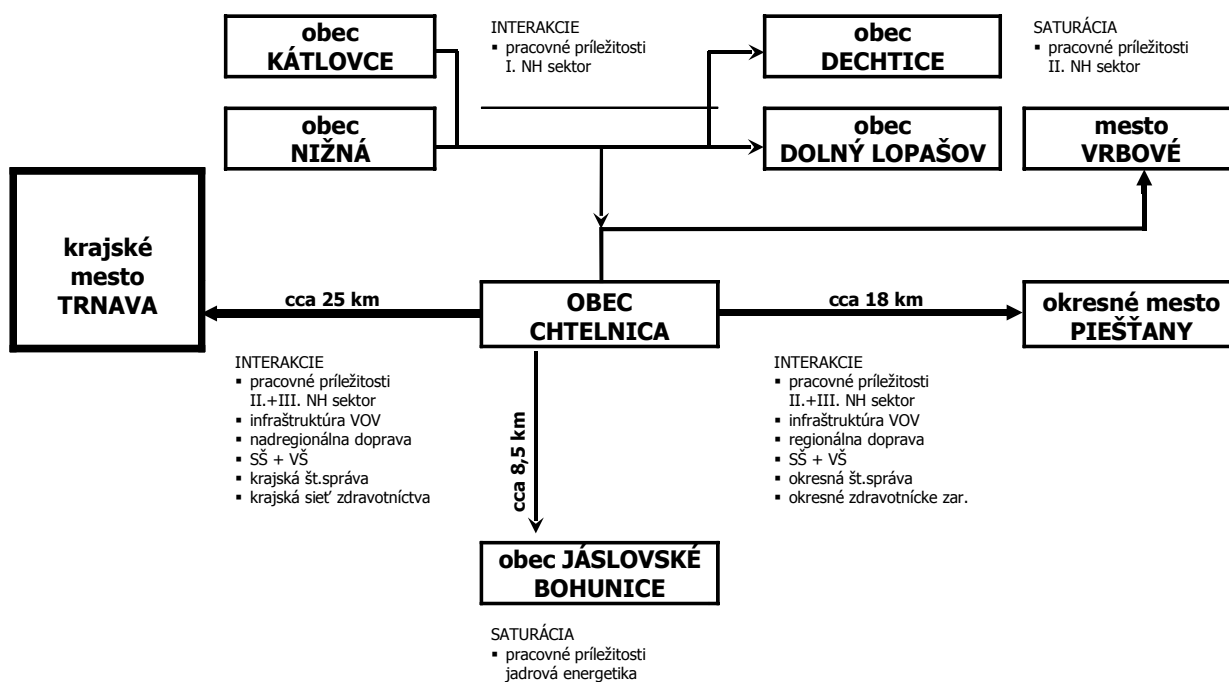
obec
KÁTLOVCE

INTERAKCIE
▪ pracovné príležitosti
I. NH sektor

obec
DECHTICE

SATURÁCIA
▪ pracovné príležitosti
II. NH sektor

obec
NIŽNÁ

obec
DOLNÝ LOPAŠOV

mesto
VRBOVÉ

krajské
mesto
TRNAVA

cca 25 km

OBEC
CHTELNICA

cca 18 km

okresné mesto
PIEŠŤANY

INTERAKCIE
▪ pracovné príležitosti
II.+III. NH sektor
▪ infraštruktúra VOV
▪ nadregionálna doprava
▪ SŠ + VŠ
▪ krajská št.správa
▪ krajská sieť zdravotníctva

cca 8,5 km

INTERAKCIE
▪ pracovné príležitosti
II.+III. NH sektor
▪ infraštruktúra VOV
▪ regionálna doprava
▪ SŠ + VŠ
▪ okresná št.správa
▪ okresné zdravotnícke zar.

obec JÁSLOVSKÉ
BOHUNICE

SATURÁCIA
▪ pracovné príležitosti
jadrová energetika